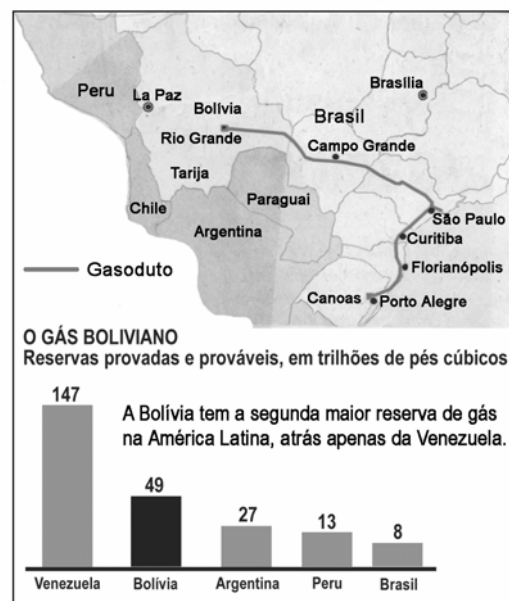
Peru
La Paz
Bolívia
Rio Grande
Brasil
Brasília
Campo Grande
Tarija
Paraguai
Chile
Argentina
São Paulo
Curitiba
Florianópolis
Gasoduto
Canoas
Porto Alegre

O GÁS BOLIVIANO
Reservas provadas e prováveis, em trilhões de pés cúbicos

A Bolívia tem a segunda maior reserva de gás na América Latina, atrás apenas da Venezuela.

| Venezuela | Bolívia | Argentina | Peru | Brasil |
|---|---|---|---|---|
| 147 | 49 | 27 | 13 | 8 |